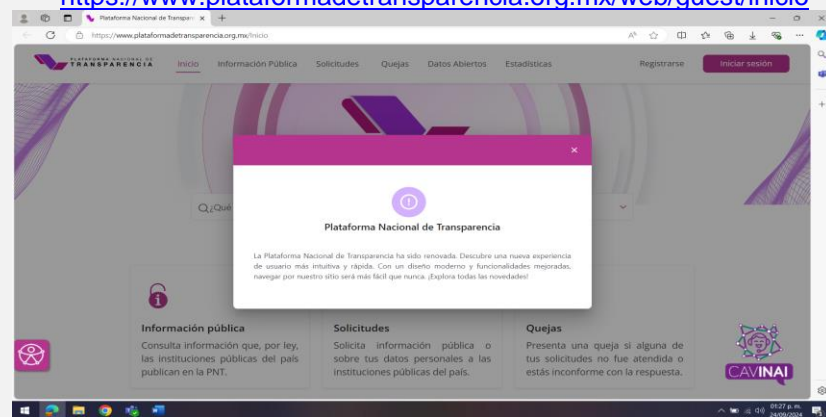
https://www.plataformadetransparencia.org.mx/web/guest/inicio

Plataforma Nacional de Transpar ×

https://www.plataformadetransparencia.org.mx/Inicio

PLATAFORMA NACIONAL DE TRANSPARENCIA

Inicio Información Pública Solicitudes Quejas Datos Abiertos Estadísticas Registrarse Iniciar sesión

Q ¿Qué

×

Plataforma Nacional de Transparencia

La Plataforma Nacional de Transparencia ha sido renovada. Descubre una nueva experiencia de usuario más intuitiva y rápida. Con un diseño moderno y funcionalidades mejoradas, navegar por nuestro sitio será más fácil que nunca. ¡Explora todas las novedades!

Información pública
Consulta información que, por ley, las instituciones públicas del país publican en la PNT.

Solicitudes
Solicita información pública o sobre tus datos personales a las instituciones públicas del país.

Quejas
Presenta una queja si alguna de tus solicitudes no fue atendida o estás inconforme con la respuesta.

CAVINAI

01:27 p. m.
24/09/2024